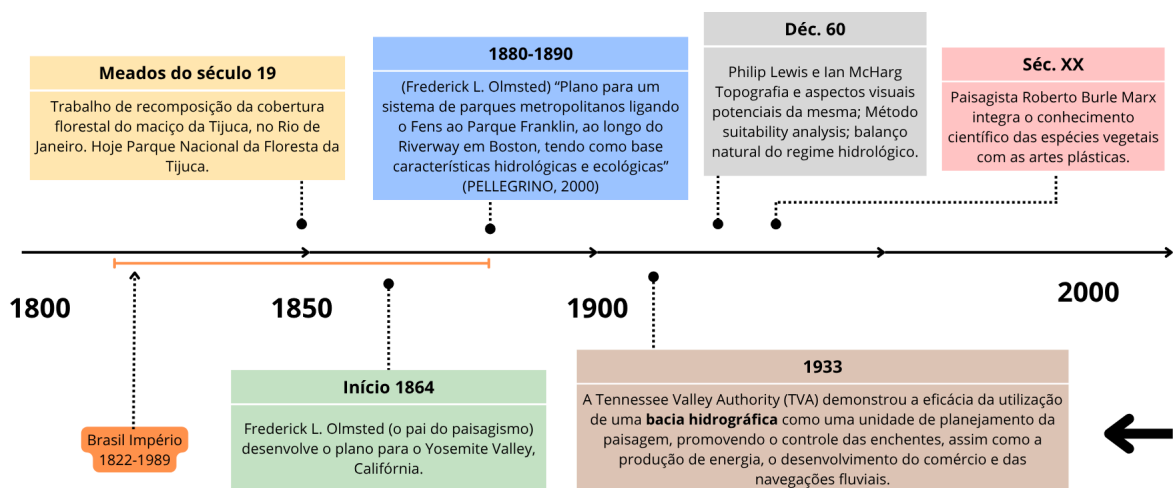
Meados do século 19

Trabalho de recomposição da cobertura florestal do maciço da Tijuca, no Rio de Janeiro. Hoje Parque Nacional da Floresta da Tijuca.

1880-1890

(Frederick L. Olmsted) "Plano para um sistema de parques metropolitanos ligando o Fens ao Parque Franklin, ao longo do Riverway em Boston, tendo como base características hidrológicas e ecológicas" (PELLEGRINO, 2000)

Déc. 60

Philip Lewis e Ian McHarg Topografia e aspectos visuais potenciais da mesma; Método suitability analysis; balanço natural do regime hidrológico.

Séc. XX

Paisagista Roberto Burle Marx integra o conhecimento científico das espécies vegetais com as artes plásticas.

1800

1850

1900

2000

Brasil Império 1822-1989

Início 1864

Frederick L. Olmsted (o pai do paisagismo) desenvolve o plano para o Yosemite Valley, Califórnia.

1933

A Tennessee Valley Authority (TVA) demonstrou a eficácia da utilização de uma **bacia hidrográfica** como uma unidade de planejamento da paisagem, promovendo o controle das enchentes, assim como a produção de energia, o desenvolvimento do comércio e das navegações fluviais.